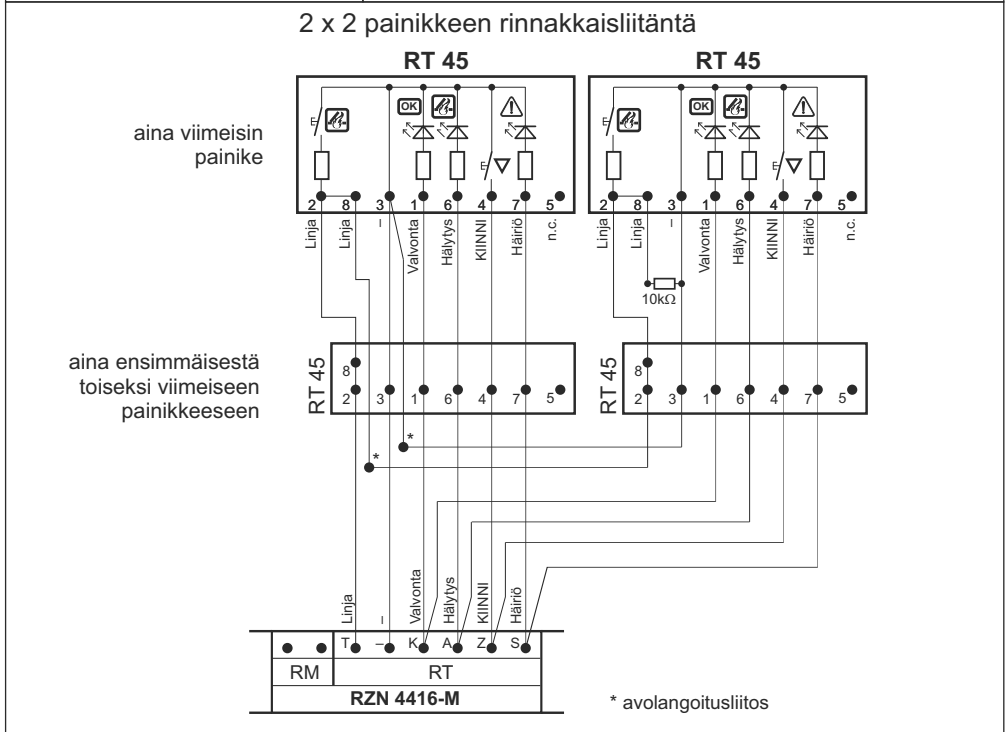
2 x 2 painikkeen rinnakkaisliitäntä

RT 45

RT 45

aina viimeisin painike

OK

2 8 3 1 6 4 7 5

Linja Linja – Valvonta Hälytys KIINNI Häiriö n.c.

OK

2 8 3 1 6 4 7 5

Linja Linja – Valvonta Hälytys KIINNI Häiriö n.c.

10kΩ

aina ensimmäisestä toiseksi viimeiseen painikkeeseen

RT 45

8
2 3 1 6 4 7 5

RT 45

8
2 3 1 6 4 7 5

*

*

Linja – Valvonta Hälytys KIINNI Häiriö

T – K A Z S

RM

RT

RZN 4416-M

* avolangoitusliitos